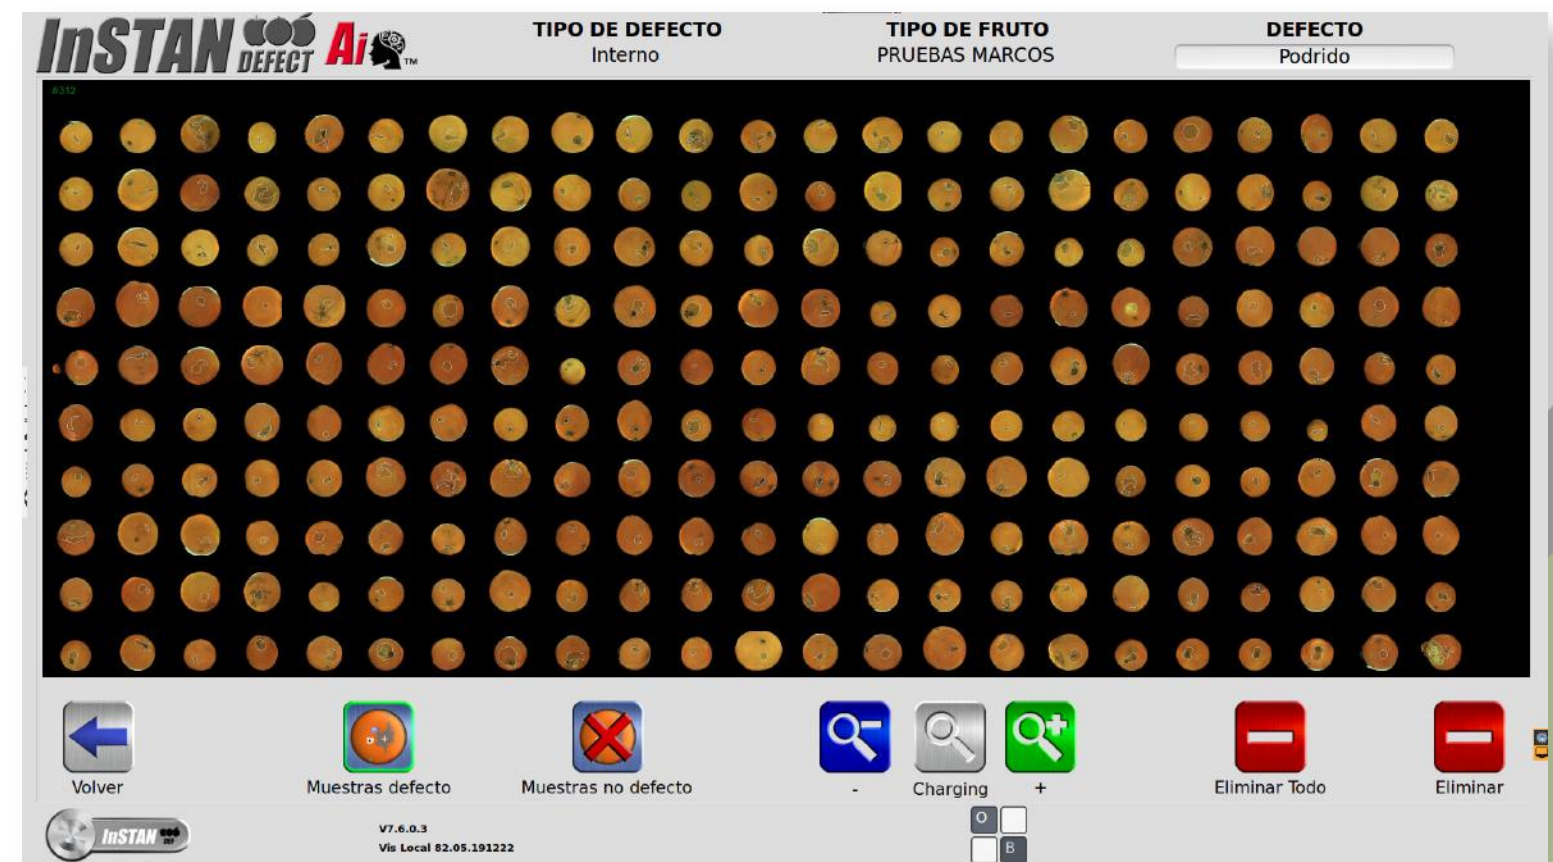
InSTAN DEFECT Ai™

TIPO DE DEFECTO
Interno

TIPO DE FRUTO
PRUEBAS MARCOS

DEFECTO
Podrido

8312

Volver

Muestras defecto

Muestras no defecto

-

Charging

+

Eliminar Todo

Eliminar

InSTAN

V7.6.0.3
Vis Local 82.05.191222

O

B